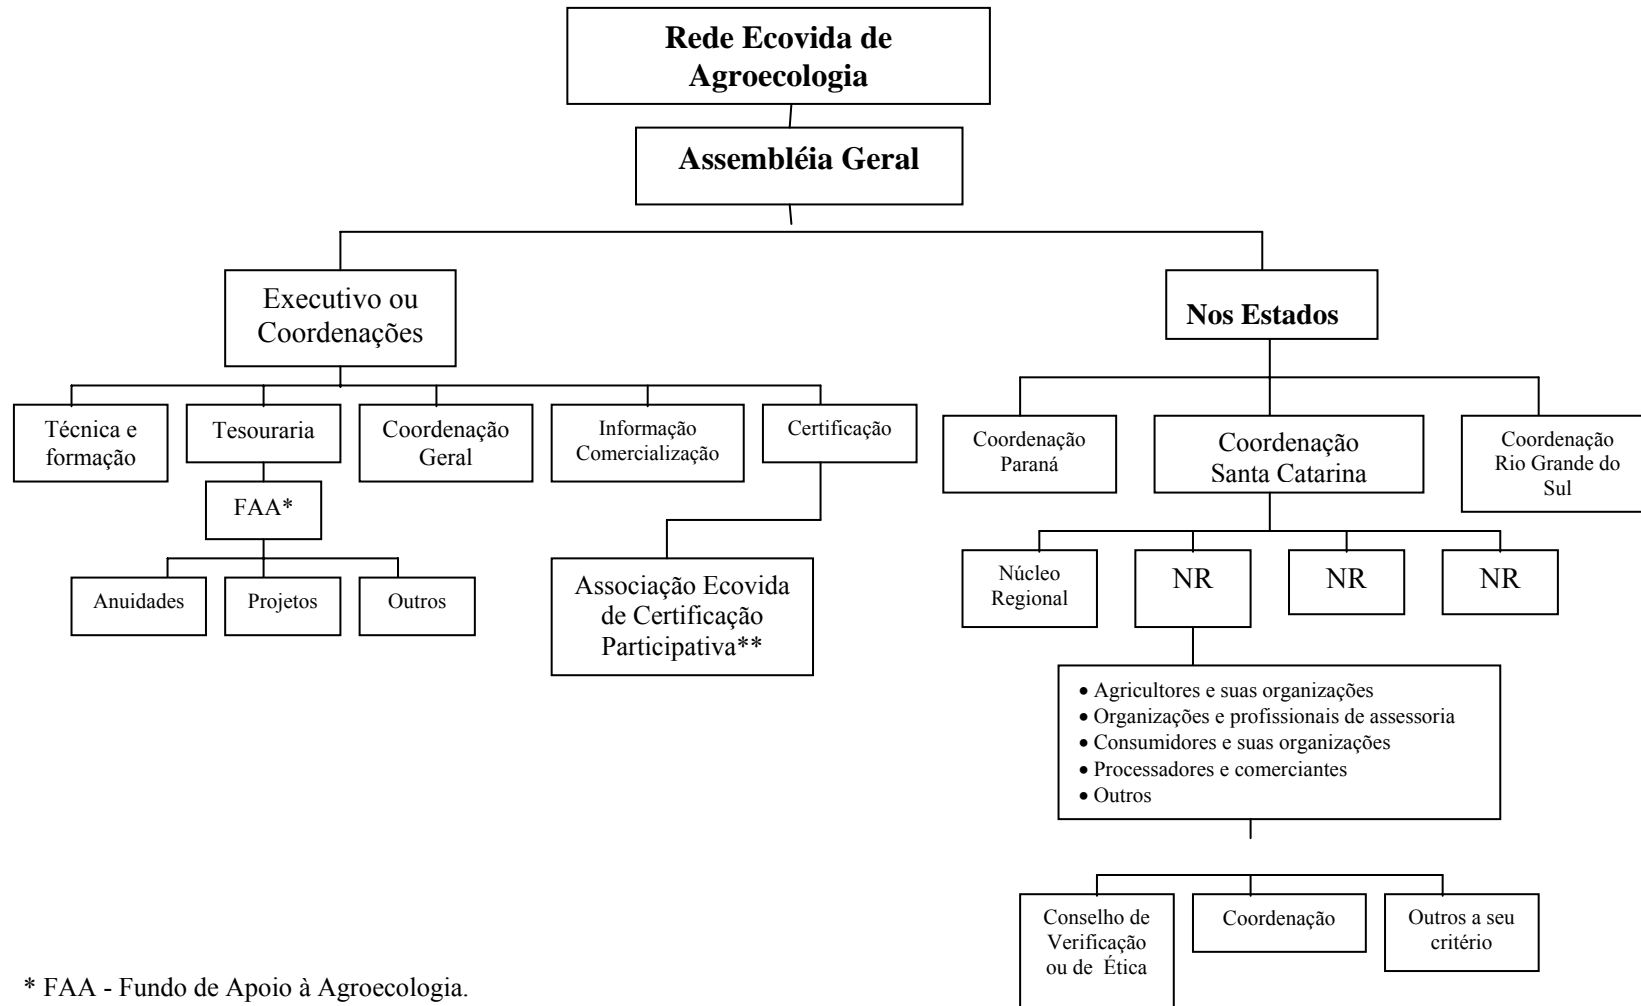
Rede Ecovida de Agroecologia

Assembléia Geral

Executivo ou Coordenações

Nos Estados

Técnica e formação

Tesouraria

Coordenação Geral

Informação Comercialização

Certificação

FAA*

Anuidades

Projetos

Outros

Associação Ecovida de Certificação Participativa**

Coordenação Paraná

Coordenação Santa Catarina

Coordenação Rio Grande do Sul

Núcleo Regional

NR

NR

NR

• Agricultores e suas organizações
• Organizações e profissionais de assessoria
• Consumidores e suas organizações
• Processadores e comerciantes
• Outros

Conselho de Verificação ou de Ética

Coordenação

Outros a seu critério

* FAA - Fundo de Apoio à Agroecologia.